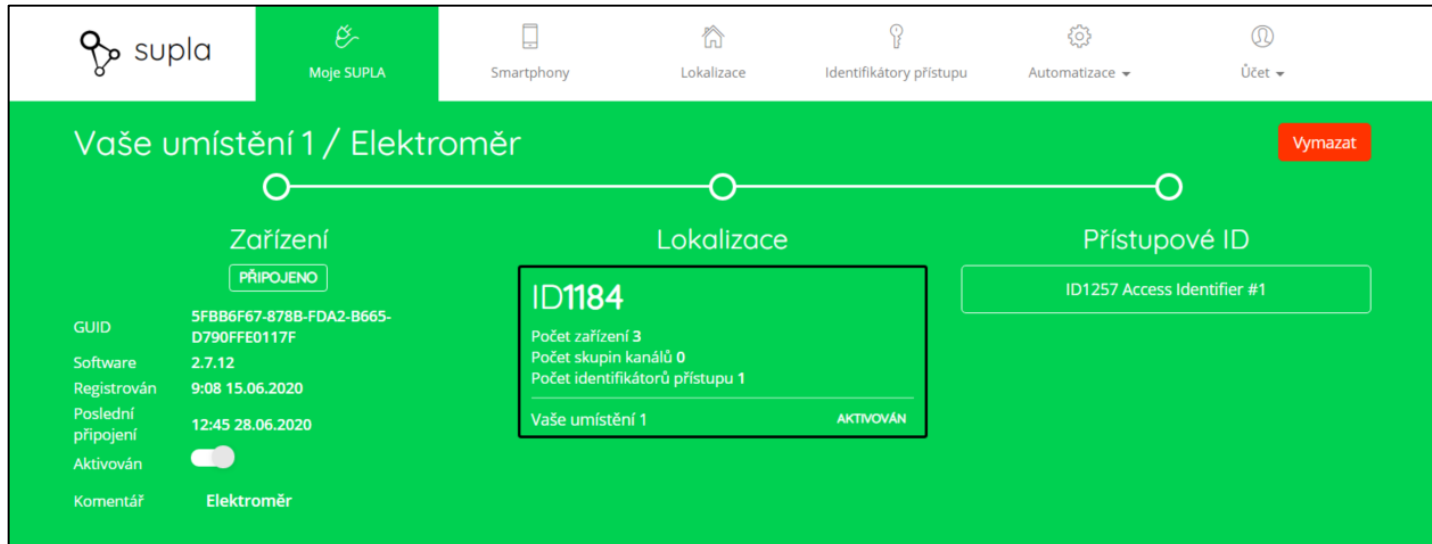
supla

Moje SUPLA

Smartphony

Lokalizace

Identifikátory přístupu

Automatizace

Účet

Vaše umístění 1 / Elektroměr

Vymazat

Zařízení

PŘIPOJENO

GUID 5FBB6F67-878B-FDA2-B665-D790FFE0117F

Software 2.7.12

Registrován 9:08 15.06.2020

Poslední připojení 12:45 28.06.2020

Aktivován

Komentář Elektroměr

Lokalizace

ID1184

Počet zařízení 3

Počet skupin kanálů 0

Počet identifikátorů přístupu 1

Vaše umístění 1

AKTIVOVÁN

Přístupové ID

ID1257 Access Identifier #1